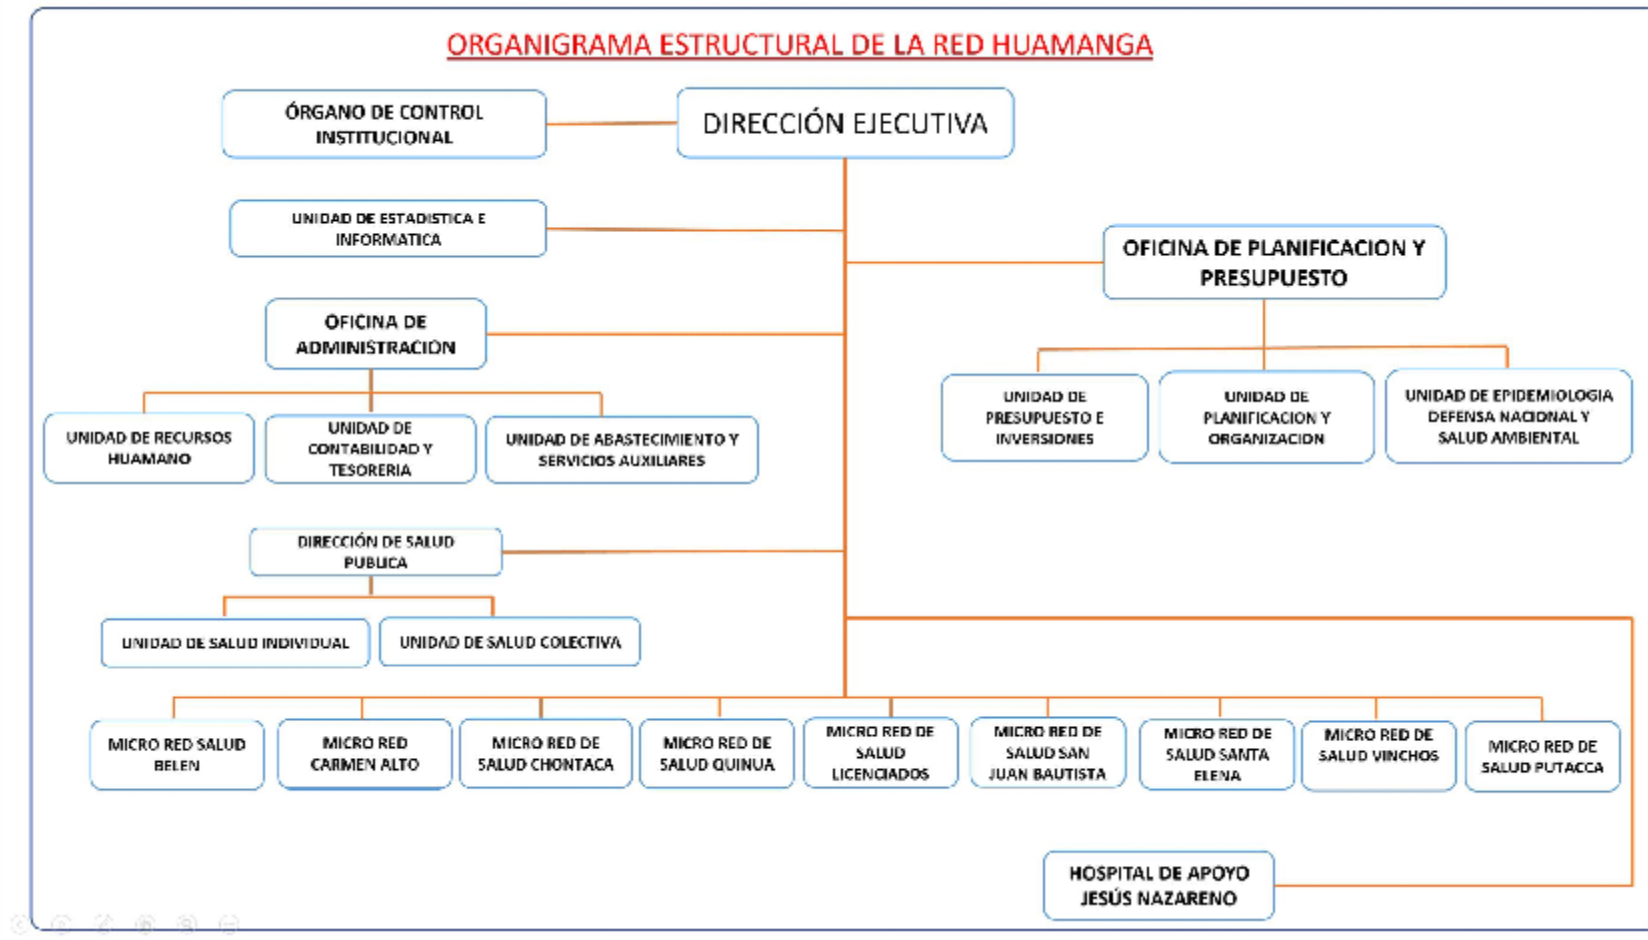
ORGANIGRAMA ESTRUCTURAL DE LA RED HUAMANGA

ÓRGANO DE CONTROL INSTITUCIONAL

DIRECCIÓN EJECUTIVA

UNIDAD DE ESTADISTICA E INFORMATICA

OFICINA DE PLANIFICACION Y PRESUPUESTO

OFICINA DE ADMINISTRACION

UNIDAD DE PRESUPUESTO E INVERSIONES

UNIDAD DE PLANIFICACION Y ORGANIZACION

UNIDAD DE EPIDEMIOLOGIA DEFENSA NACIONAL Y SALUD AMBIENTAL

UNIDAD DE RECURSOS HUAMANO

UNIDAD DE CONTABILIDAD Y TESORERIA

UNIDAD DE ABASTECIMIENTO Y SERVICIOS AUXILIARES

DIRECCIÓN DE SALUD PUBLICA

UNIDAD DE SALUD INDIVIDUAL

UNIDAD DE SALUD COLECTIVA

MICRO RED SALUD BELEN

MICRO RED CARMEN ALTO

MICRO RED DE SALUD CHONTACA

MICRO RED DE SALUD QUINUA

MICRO RED DE SALUD LICENCIADOS

MICRO RED DE SALUD SAN JUAN BAUTISTA

MICRO RED DE SALUD SANTA ELENA

MICRO RED DE SALUD VINCHOS

MICRO RED DE SALUD PUTACCA

HOSPITAL DE APOYO JESÚS NAZARENO